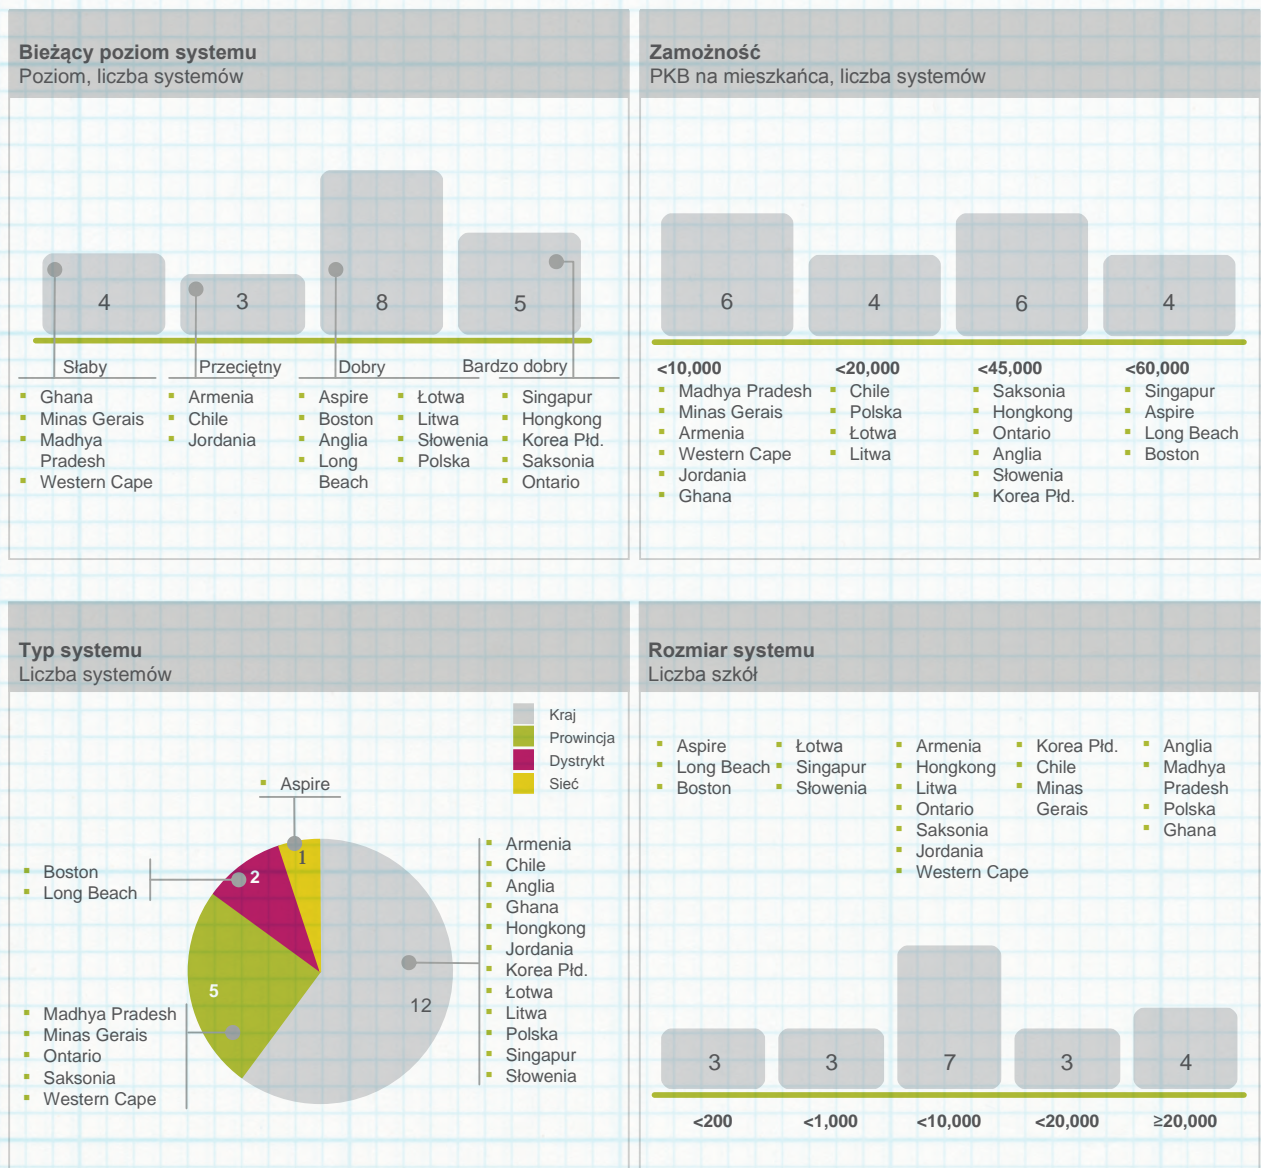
**Bieżący poziom systemu**
Poziom, liczba systemów

4
3
8
5

Słaby
- Ghana
- Minas Gerais
- Madhya Pradesh
- Western Cape

Przeciętny
- Armenia
- Chile
- Jordania

Dobry
- Aspire
- Boston
- Anglia
- Long Beach
- Łotwa
- Litwa
- Słowenia
- Polska

Bardzo dobry
- Singapur
- Hongkong
- Korea Płd.
- Saksonia
- Ontario

**Zamożność**
PKB na mieszkańca, liczba systemów

6
4
6
4

<10,000
- Madhya Pradesh
- Minas Gerais
- Armenia
- Western Cape
- Jordania
- Ghana

<20,000
- Chile
- Polska
- Łotwa
- Litwa

<45,000
- Saksonia
- Hongkong
- Ontario
- Anglia
- Słowenia
- Korea Płd.

<60,000
- Singapur
- Aspire
- Long Beach
- Boston

**Typ systemu**
Liczba systemów

Kraj
Prowincja
Dystrykt
Sieć

- Aspire
1
- Boston
- Long Beach
2
5
12
- Madhya Pradesh
- Minas Gerais
- Ontario
- Saksonia
- Western Cape

- Armenia
- Chile
- Anglia
- Ghana
- Hongkong
- Jordania
- Korea Płd.
- Łotwa
- Litwa
- Polska
- Singapur
- Słowenia

**Rozmiar systemu**
Liczba szkół

- Aspire
- Long Beach
- Boston

- Łotwa
- Singapur
- Słowenia

- Armenia
- Hongkong
- Litwa
- Ontario
- Saksonia
- Jordania
- Western Cape

- Korea Płd.
- Chile
- Minas Gerais

- Anglia
- Madhya Pradesh
- Polska
- Ghana

3
3
7
3
4

<200
<1,000
<10,000
<20,000
≥20,000